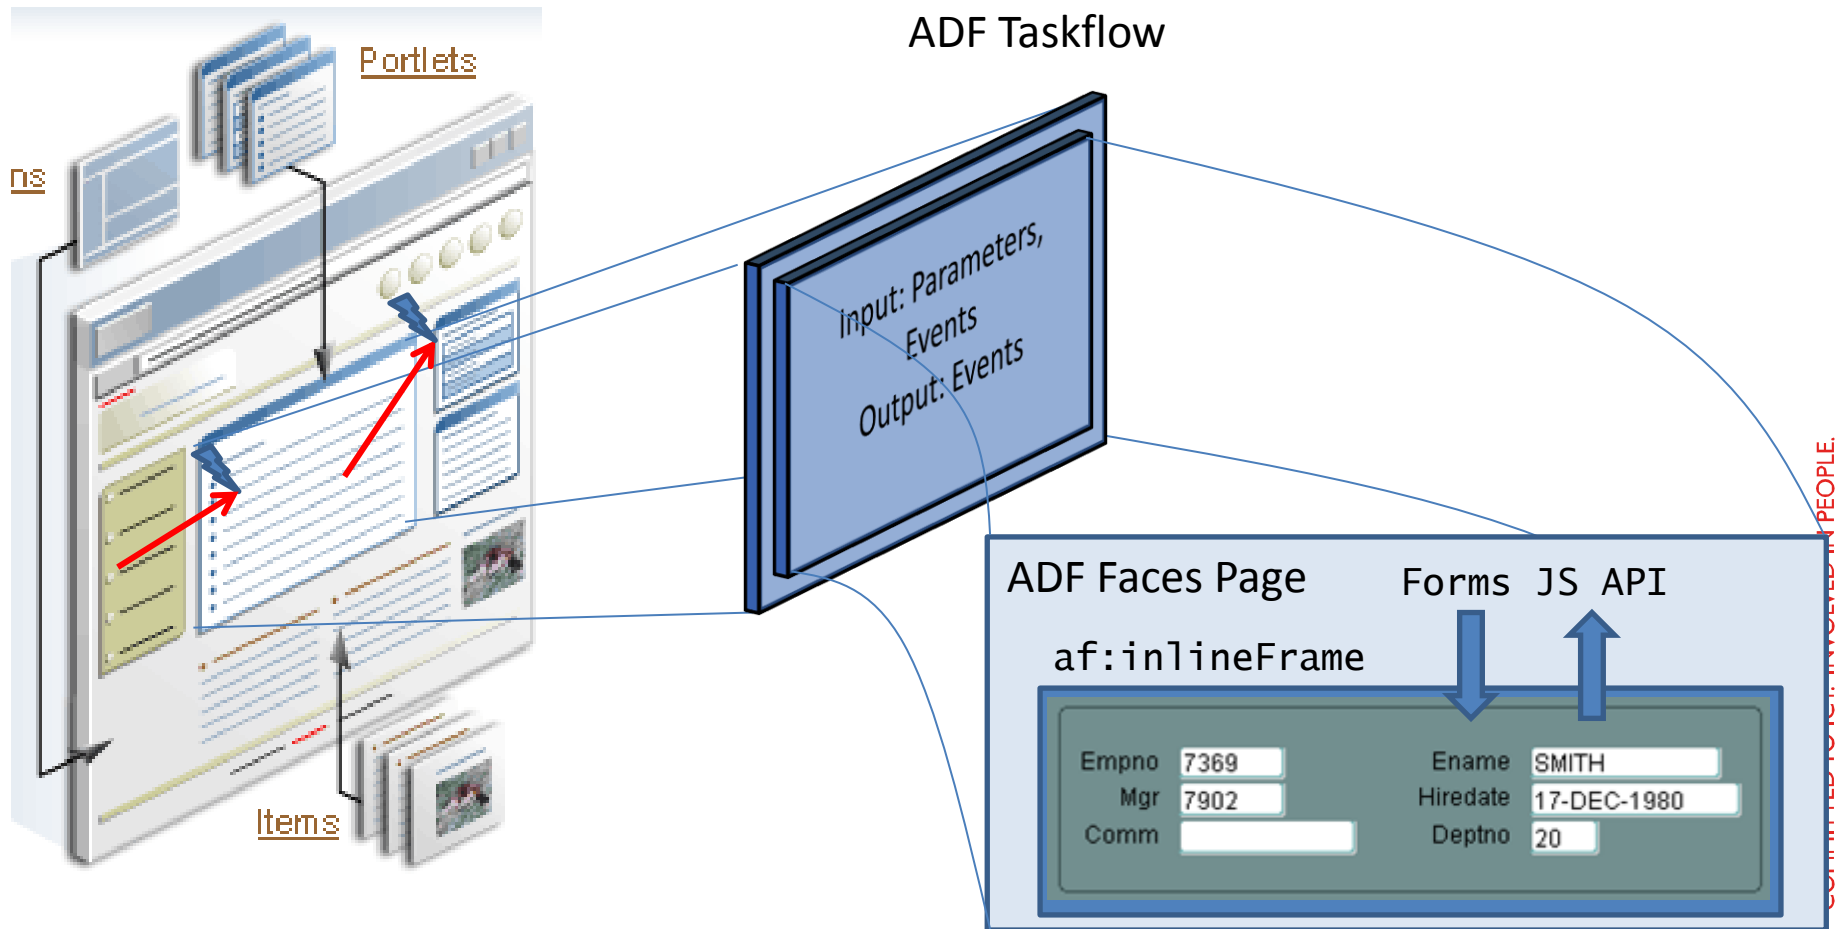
Portlets

ns

Items

ADF Taskflow

Input: Parameters, Events
Output: Events

ADF Faces Page

Forms JS API

af:inlineFrame

| Empno | 7369 | Ename | SMITH |
|---|---|---|---|
| Mgr | 7902 | Hiredate | 17-DEC-1980 |
| Comm | | Deptno | 20 |

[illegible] PEOPLE.